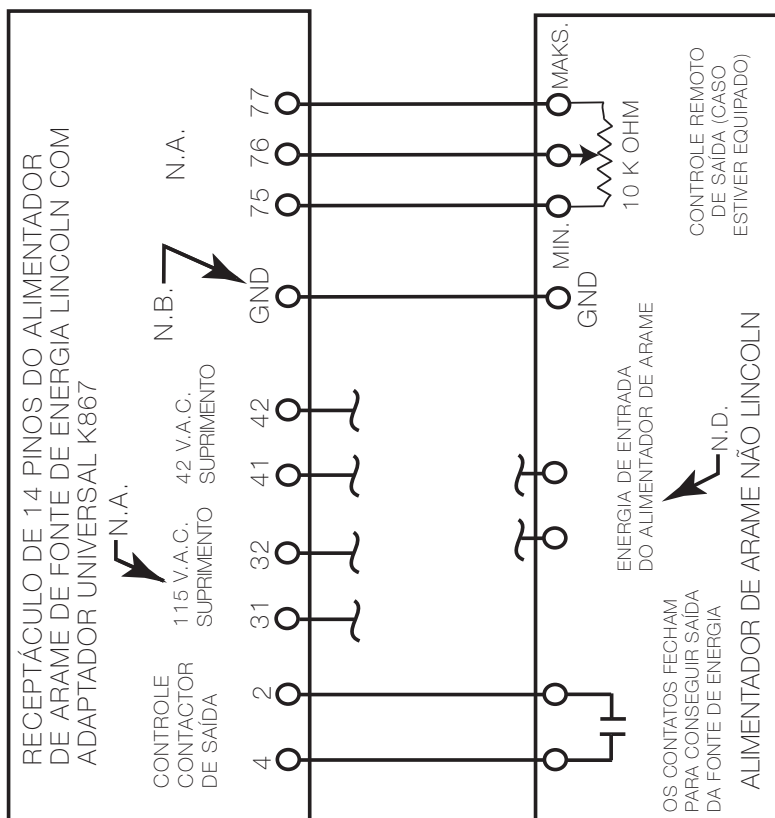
RECEPTÁCULO DE 14 PINOS DO ALIMENTADOR DE ARAME DE FONTE DE ENERGIA LINCOLN COM ADAPTADOR UNIVERSAL K867

N.A.

N.B.

N.A.

CONTROLE CONTACTOR DE SAÍDA

115 V.A.C. SUPRIMENTO

42 V.A.C. SUPRIMENTO

4
2
31
32
41
42
GND
75
76
77

MAKS.
MIN.
GND
10 K OHM

CONTROLE REMOTO DE SAÍDA (CASO ESTIVER EQUIPADO)

ENERGIA DE ENTRADA DO ALIMENTADOR DE ARAME

N.D.

OS CONTATOS FECHAM PARA CONSEGUIR SAÍDA DA FONTE DE ENERGIA

ALIMENTADOR DE ARAME NÃO LINCOLN